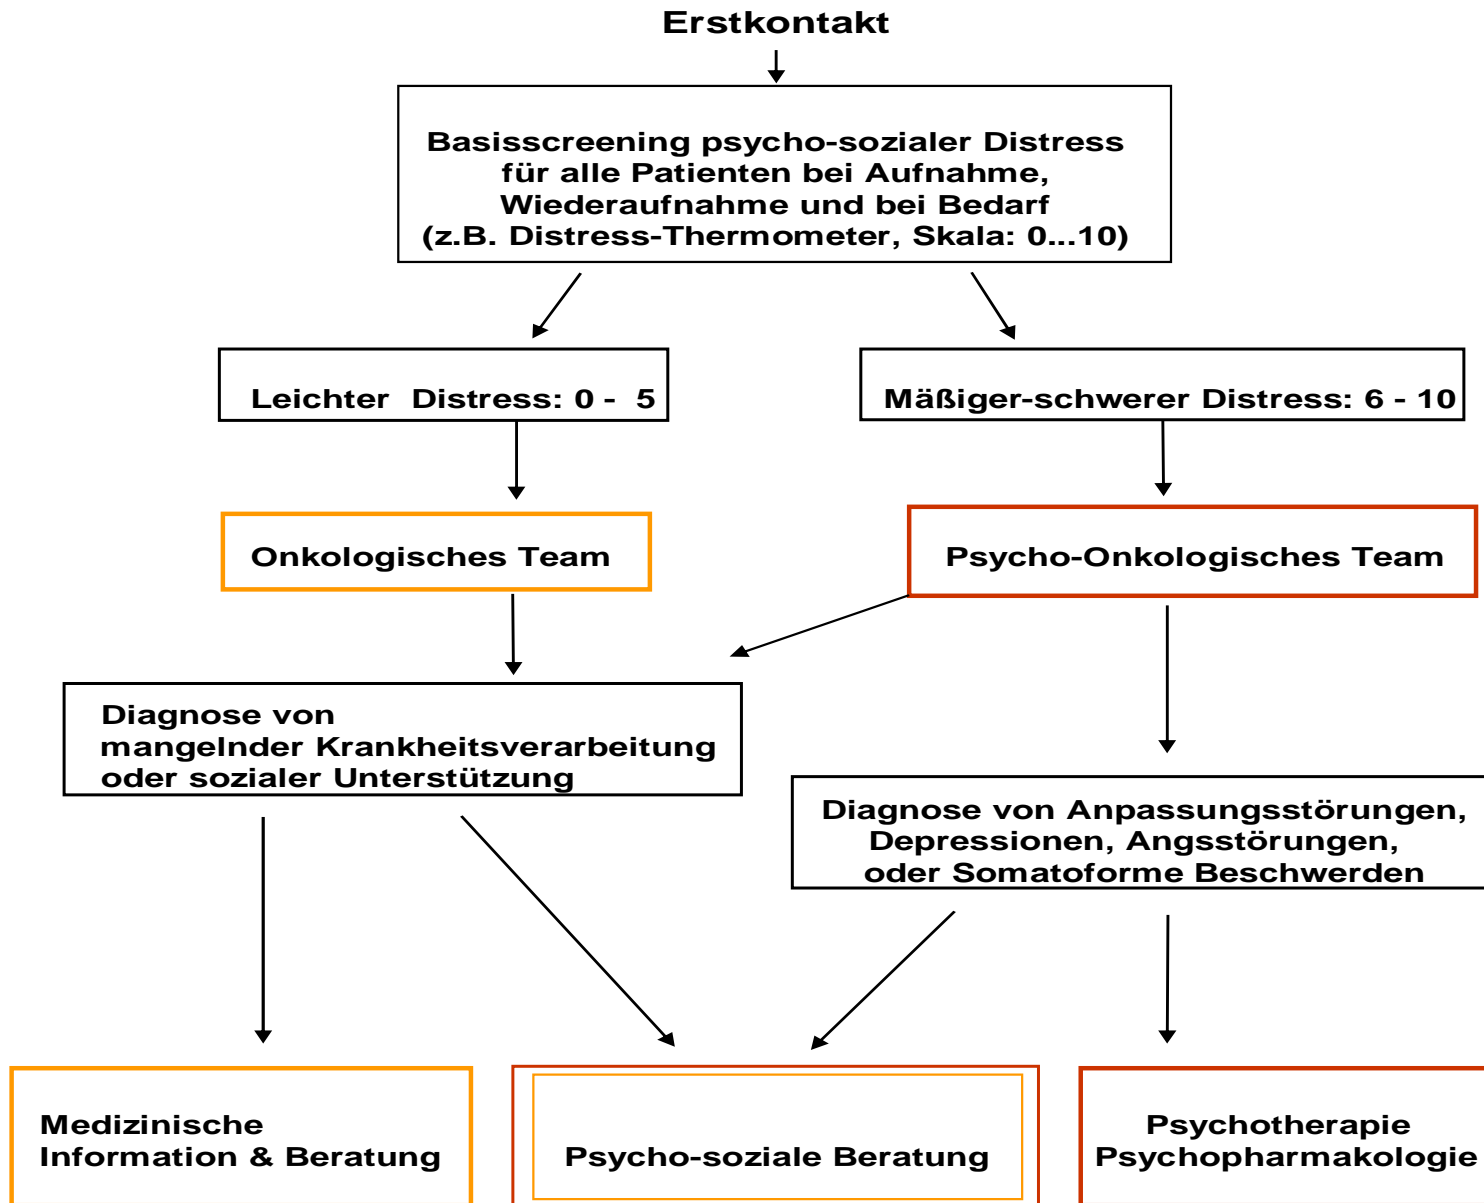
Erstkontakt

Basisscreening psycho-sozialer Distress für alle Patienten bei Aufnahme, Wiederaufnahme und bei Bedarf (z.B. Distress-Thermometer, Skala: 0...10)

Leichter Distress: 0 - 5

Mäßiger-schwerer Distress: 6 - 10

Onkologisches Team

Psycho-Onkologisches Team

Diagnose von mangelnder Krankheitsverarbeitung oder sozialer Unterstützung

Diagnose von Anpassungsstörungen, Depressionen, Angsstörungen, oder Somatoforme Beschwerden

Medizinische Information & Beratung

Psycho-soziale Beratung

Psychotherapie Psychopharmakologie